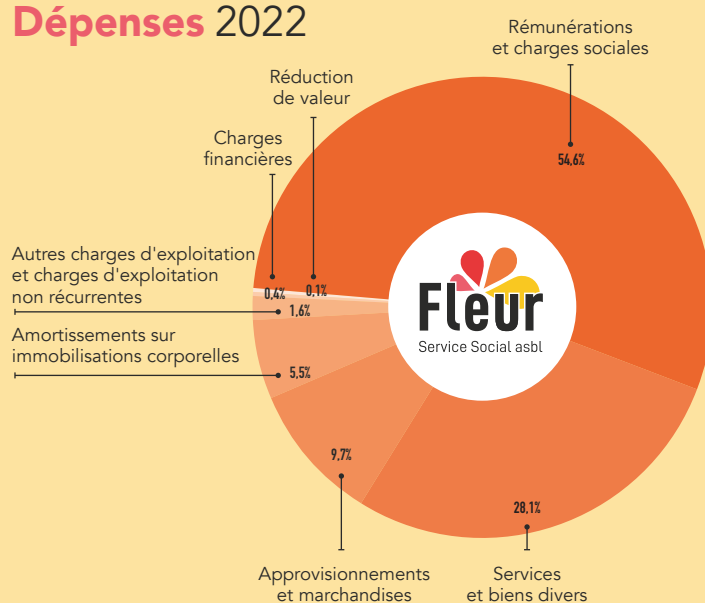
Dépenses 2022

Rémunérations et charges sociales

54,6%

Réduction de valeur

Charges financières

Autres charges d'exploitation et charges d'exploitation non récurrentes

0,4%

0,1%

1,6%

Amortissements sur immobilisations corporelles

5,5%

Fleur

Service Social asbl

9,7%

28,1%

Approvisionnements et marchandises

Services et biens divers